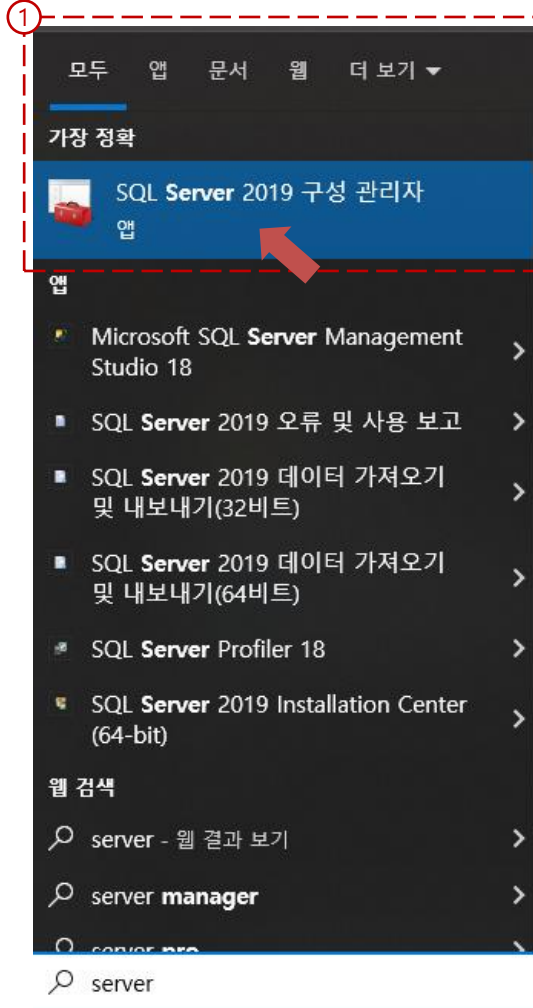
1

모두 앱 문서 웹 더 보기 ▾

가장 정확

SQL Server 2019 구성 관리자
앱

앱

Microsoft SQL Server Management Studio 18 >

SQL Server 2019 오류 및 사용 보고 >

SQL Server 2019 데이터 가져오기 및 내보내기(32비트) >

SQL Server 2019 데이터 가져오기 및 내보내기(64비트) >

SQL Server Profiler 18 >

SQL Server 2019 Installation Center (64-bit) >

웹 검색

server - 웹 결과 보기 >

server manager >

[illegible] >

server